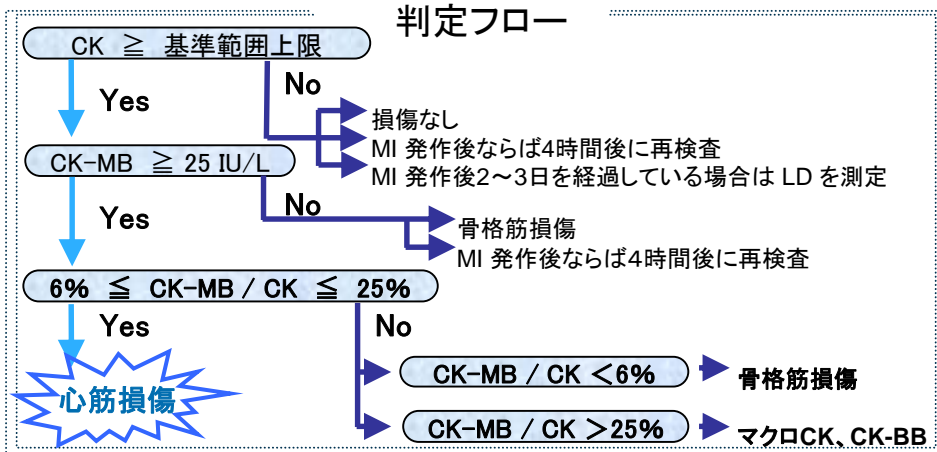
判定フロー

CK ≧ 基準範囲上限

No

損傷なし
MI 発作後ならば4時間後に再検査
MI 発作後2〜3日を経過している場合は LD を測定

Yes

CK-MB ≧ 25 IU/L

No

骨格筋損傷
MI 発作後ならば4時間後に再検査

Yes

6% ≦ CK-MB / CK ≦ 25%

Yes

No

心筋損傷

CK-MB / CK <6%

骨格筋損傷

CK-MB / CK >25%

マクロCK、CK-BB